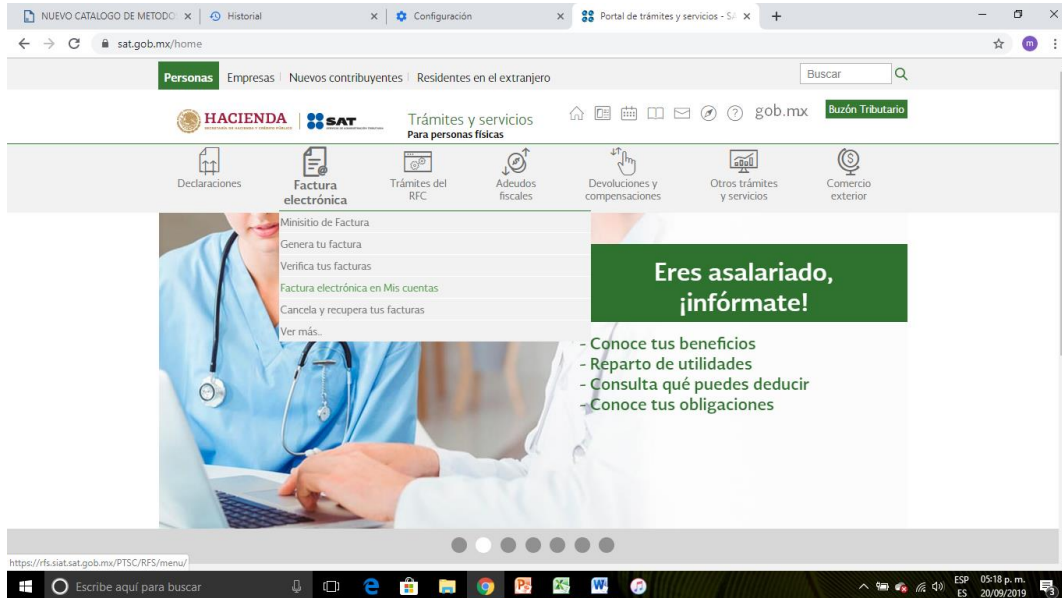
NUEVO CATALOGO DE METODO × | Historial × | Configuración × | Portal de trámites y servicios - SA × +

sat.gob.mx/home

m

Personas | Empresas | Nuevos contribuyentes | Residentes en el extranjero

Buscar

HACIENDA | SAT

Trámites y servicios
Para personas físicas

gob.mx

Buzón Tributario

Declaraciones

Factura electrónica

Trámites del RFC

Adeudos fiscales

Devoluciones y compensaciones

Otros trámites y servicios

Comercio exterior

Minisitio de Factura
Genera tu factura
Verifica tus facturas
Factura electrónica en Mis cuentas
Cancela y recupera tus facturas
Ver más..

Eres asalariado, ¡infórmate!

- Conoce tus beneficios
- Reparto de utilidades
- Consulta qué puedes deducir
- Conoce tus obligaciones

https://rfs.siat.sat.gob.mx/PTSC/RFS/menu/

Escribe aquí para buscar

ESP ES 05:18 p. m. 20/09/2019